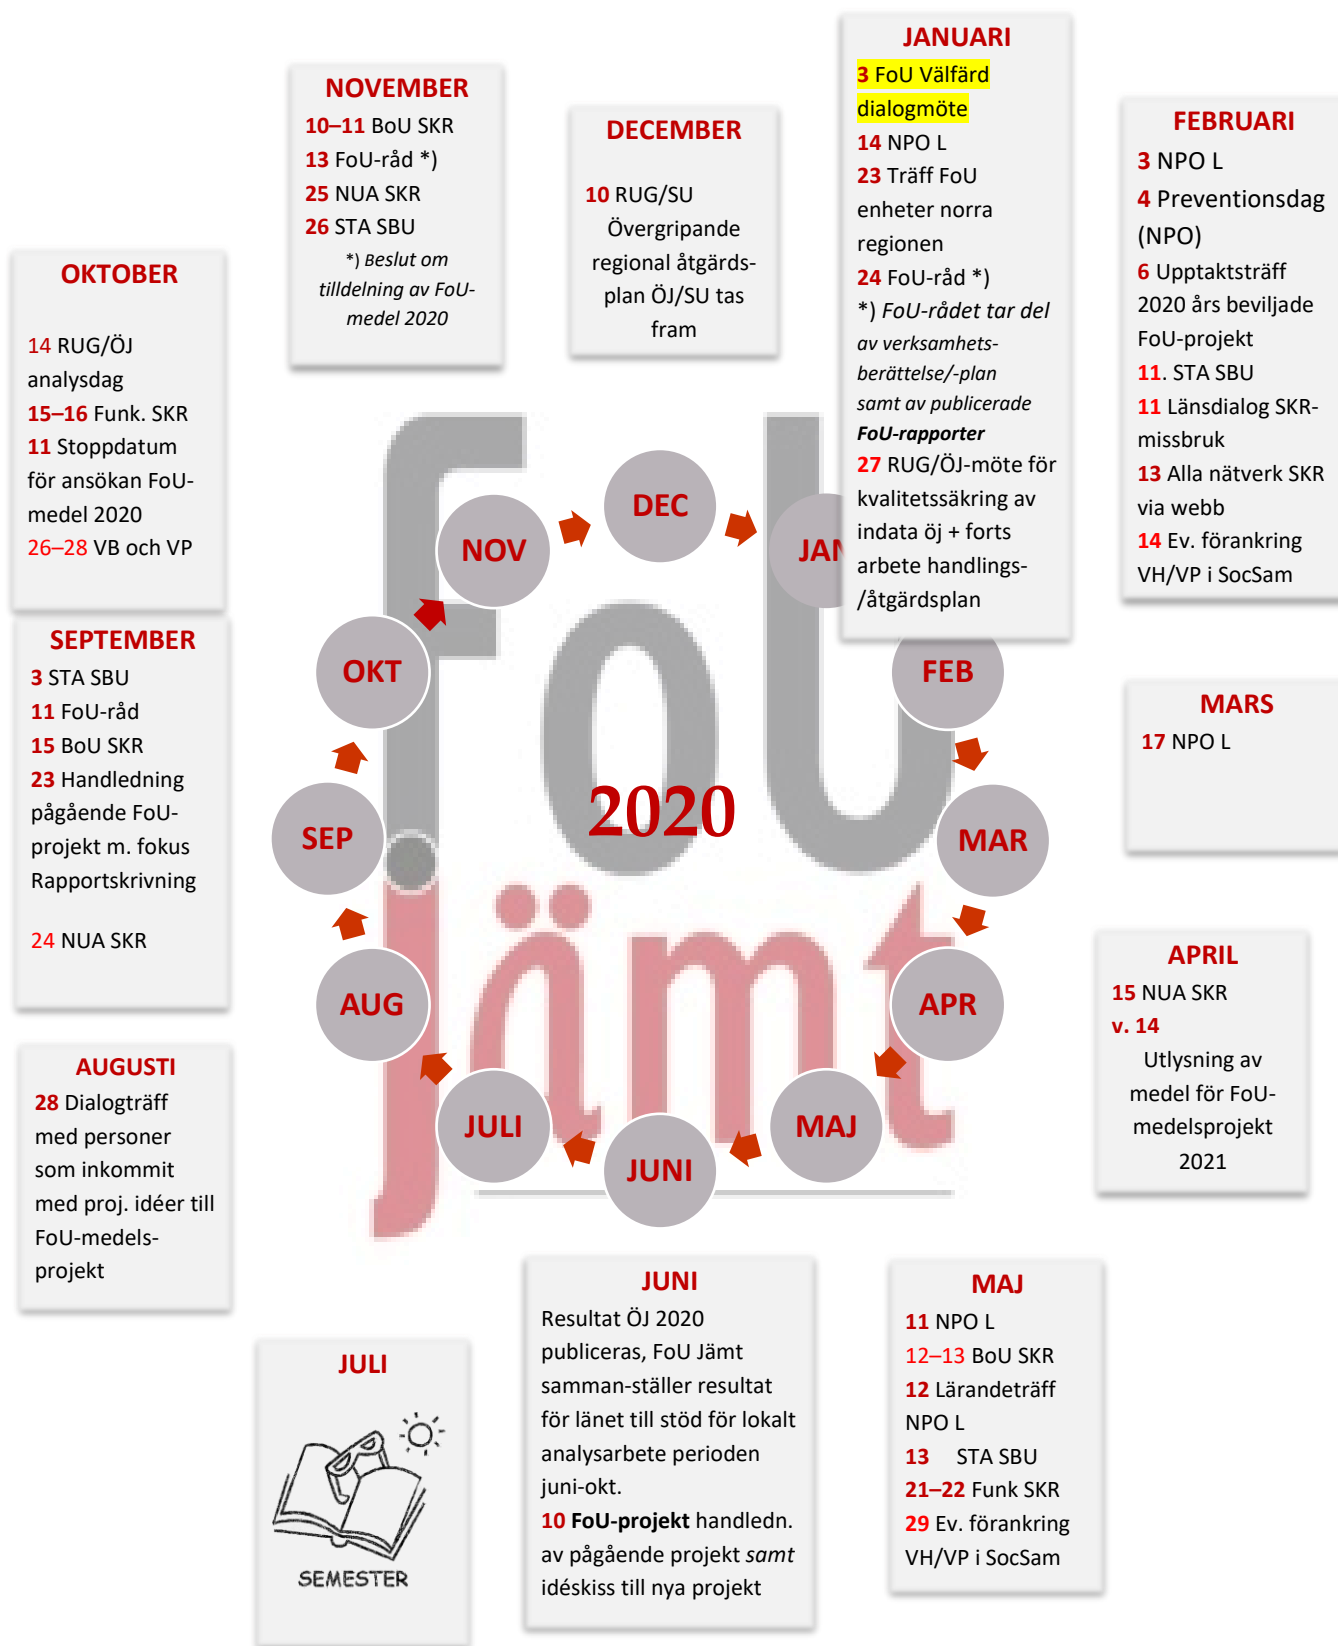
NOVEMBER
10–11 BoU SKR
13 FoU-råd *)
25 NUA SKR
26 STA SBU
*) Beslut om tilldelning av FoU-medel 2020

DECEMBER
10 RUG/SU Övergripande regional åtgärds-plan ÖJ/SU tas fram

JANUARI
3 FoU Välfärd dialogmöte
14 NPO L
23 Träff FoU enheter norra regionen
24 FoU-råd *)
*) FoU-rådet tar del av verksamhets-berättelse/-plan samt av publicerade FoU-rapporter
27 RUG/ÖJ-möte för kvalitetssäkring av indata öj + forts arbete handlings-/åtgärdsplan

FEBRUARI
3 NPO L
4 Preventionsdag (NPO)
6 Upptaktsträff 2020 års beviljade FoU-projekt
11. STA SBU
11 Länsdialog SKR-missbruk
13 Alla nätverk SKR via webb
14 Ev. förankring VH/VP i SocSam

OKTOBER
14 RUG/ÖJ analysdag
15–16 Funk. SKR
11 Stoppdatum för ansökan FoU-medel 2020
26–28 VB och VP

DEC
NOV
JAN
OKT
FoU
2020
FEB
MAR
SEP
Jämt
APR
AUG
MAJ
JULI
JUNI

MARS
17 NPO L

SEPTEMBER
3 STA SBU
11 FoU-råd
15 BoU SKR
23 Handledning pågående FoU-projekt m. fokus Rapportskrivning

24 NUA SKR

APRIL
15 NUA SKR
v. 14
Utlysning av medel för FoU-medelsprojekt 2021

AUGUSTI
28 Dialogträff med personer som inkommit med proj. idéer till FoU-medels-projekt

JUNI
Resultat ÖJ 2020 publiceras, FoU Jämt samman-ställer resultat för länet till stöd för lokalt analysarbete perioden juni-okt.
10 FoU-projekt handledn. av pågående projekt samt idéskiss till nya projekt

MAJ
11 NPO L
12–13 BoU SKR
12 Lärandeträff NPO L
13 STA SBU
21–22 Funk SKR
29 Ev. förankring VH/VP i SocSam

JULI
SEMESTER